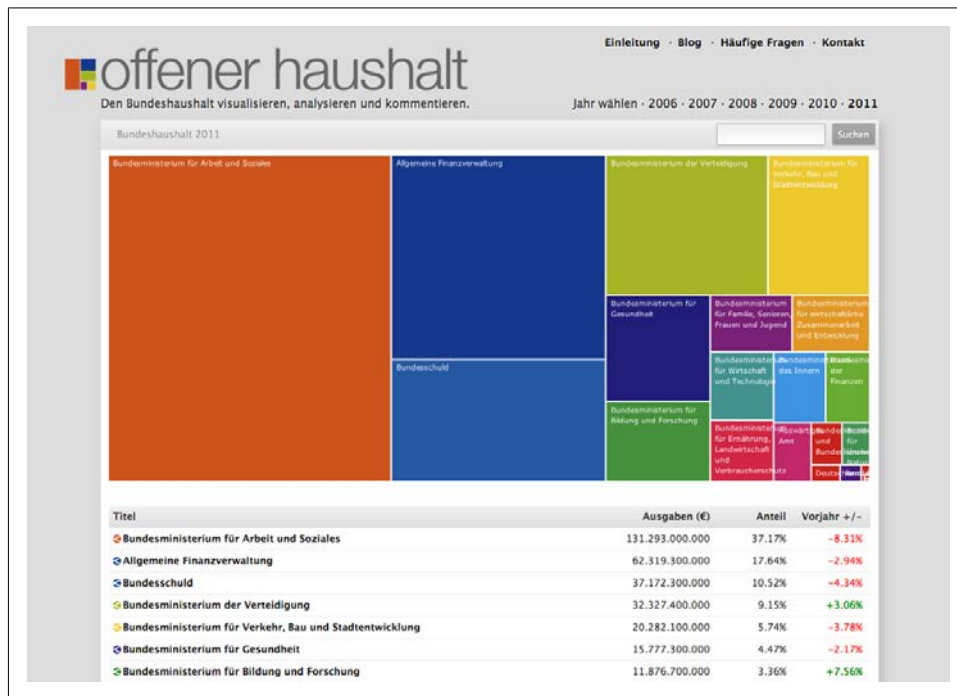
Einleitung · Blog · Häufige Fragen · Kontakt

offener haushalt

Den Bundeshaushalt visualisieren, analysieren und kommentieren.

Jahr wählen · 2006 · 2007 · 2008 · 2009 · 2010 · 2011

Bundeshaushalt 2011

Suchen

Bundesministerium für Arbeit und Soziales

Allgemeine Finanzverwaltung

Bundesministerium der Verteidigung

Bundesministerium für Verkehr, Bau und Stadtentwicklung

Bundesschuld

Bundesministerium für Gesundheit

Bundesministerium für Familie, Senioren, Frauen und Jugend

Bundesministerium für wirtschaftliche Zusammenarbeit und Entwicklung

Bundesministerium für Wirtschaft und Technologie

Bundesministerium des Innern

Bundesministerium der Finanzen

Bundesministerium für Bildung und Forschung

Bundesministerium für Ernährung, Landwirtschaft und Verbraucherschutz

Auswärtiges Amt

Bundes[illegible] und Bundes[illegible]

Bundes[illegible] für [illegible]

Deutsch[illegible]

| Titel | Ausgaben (€) | Anteil | Vorjahr +/- |
|---|---|---|---|
| Bundesministerium für Arbeit und Soziales | 131.293.000.000 | 37.17% | -8.31% |
| Allgemeine Finanzverwaltung | 62.319.300.000 | 17.64% | -2.94% |
| Bundesschuld | 37.172.300.000 | 10.52% | -4.34% |
| Bundesministerium der Verteidigung | 32.327.400.000 | 9.15% | +3.06% |
| Bundesministerium für Verkehr, Bau und Stadtentwicklung | 20.282.100.000 | 5.74% | -3.78% |
| Bundesministerium für Gesundheit | 15.777.300.000 | 4.47% | -2.17% |
| Bundesministerium für Bildung und Forschung | 11.876.700.000 | 3.36% | +7.56% |